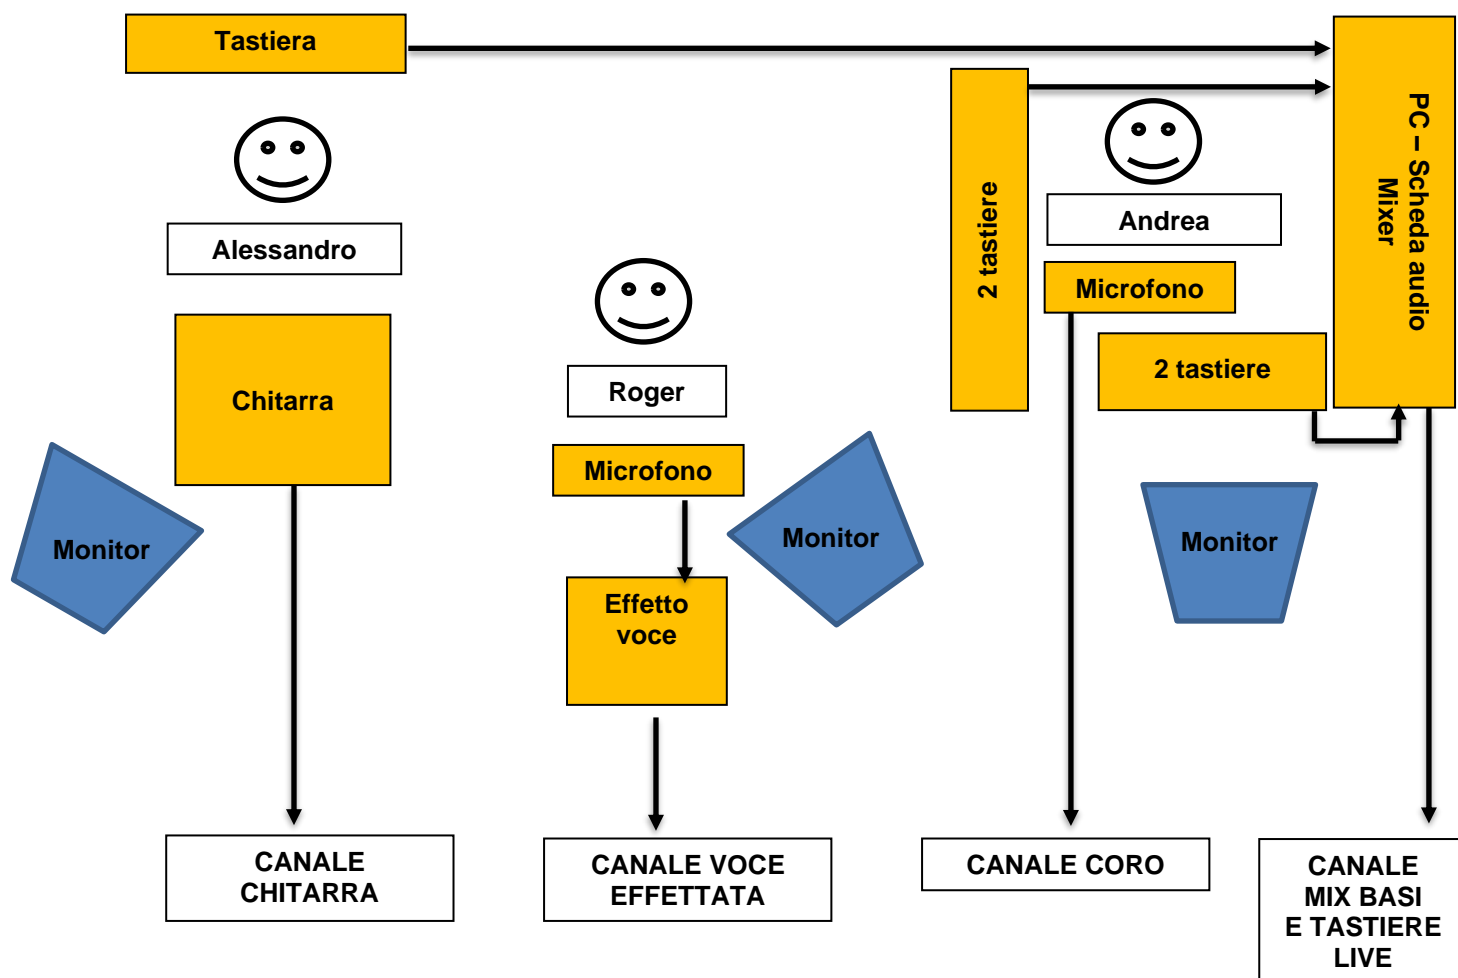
Tastiera

2 tastiere

PC – Scheda audio Mixer

Alessandro

Andrea

Microfono

2 tastiere

Roger

Microfono

Chitarra

Monitor

Monitor

Monitor

Effetto voce

CANALE CHITARRA

CANALE VOCE EFFETTATA

CANALE CORO

CANALE MIX BASI E TASTIERE LIVE